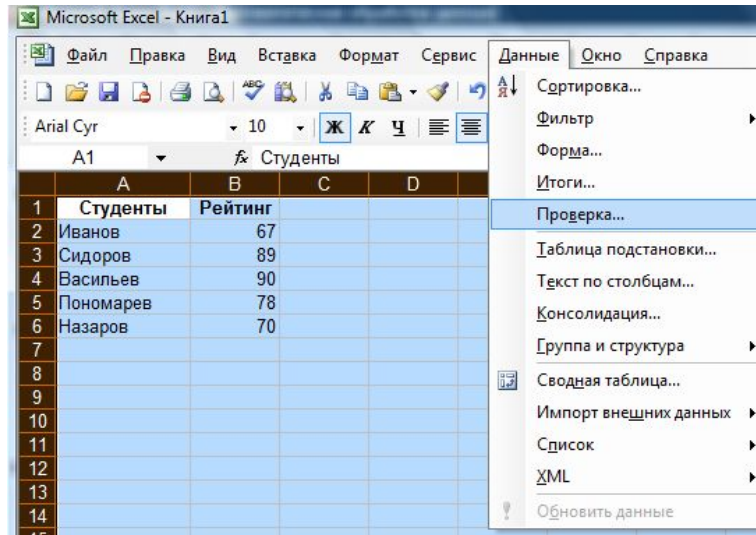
Microsoft Excel - Книга1

Файл Правка Вид Вставка Формат Сервис Данные Окно Справка

Arial Cyr 10 Ж К Ч

A1 fx Студенты

|  | A | B | C | D |
|---|---|---|---|---|
| 1 | Студенты | Рейтинг |  |  |
| 2 | Иванов | 67 |  |  |
| 3 | Сидоров | 89 |  |  |
| 4 | Васильев | 90 |  |  |
| 5 | Пономарев | 78 |  |  |
| 6 | Назаров | 70 |  |  |
| 7 |  |  |  |  |
| 8 |  |  |  |  |
| 9 |  |  |  |  |
| 10 |  |  |  |  |
| 11 |  |  |  |  |
| 12 |  |  |  |  |
| 13 |  |  |  |  |
| 14 |  |  |  |  |

Сортировка...
Фильтр
Форма...
Итоги...
Проверка...
Таблица подстановки...
Текст по столбцам...
Консолидация...
Группа и структура
Сводная таблица...
Импорт внешних данных
Список
XML
Обновить данные